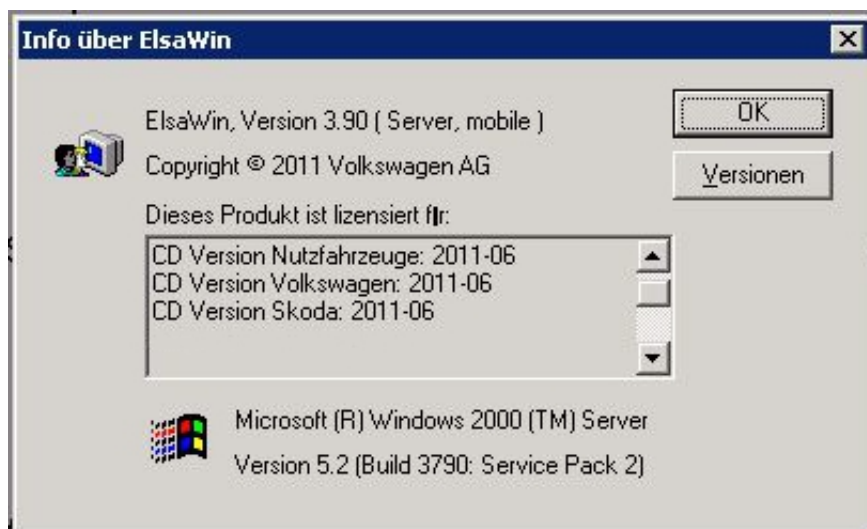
Info über ElsaWin

ElsaWin, Version 3.90 ( Server, mobile )

Copyright © 2011 Volkswagen AG

OK

Versionen

Dieses Produkt ist lizensiert f|r:

CD Version Nutzfahrzeuge: 2011-06
CD Version Volkswagen: 2011-06
CD Version Skoda: 2011-06

Microsoft (R) Windows 2000 (TM) Server

Version 5.2 (Build 3790: Service Pack 2)